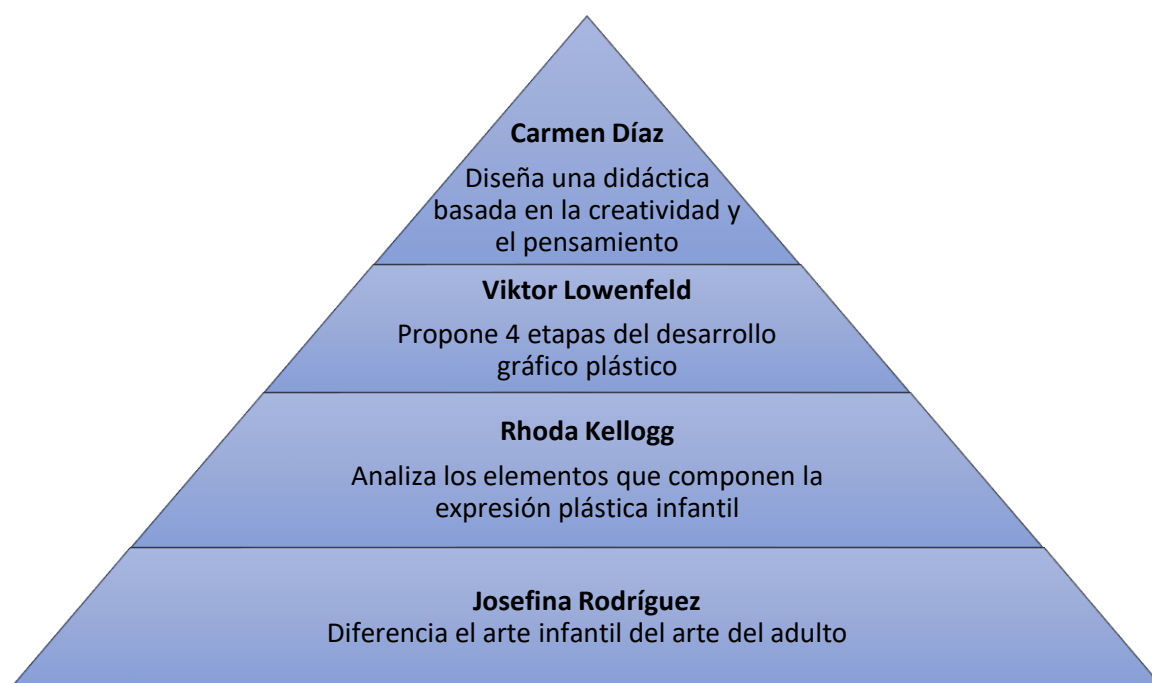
Carmen Díaz

Diseña una didáctica basada en la creatividad y el pensamiento

Viktor Lowenfeld

Propone 4 etapas del desarrollo gráfico plástico

Rhoda Kellogg

Analiza los elementos que componen la expresión plástica infantil

Josefina Rodríguez

Diferencia el arte infantil del arte del adulto